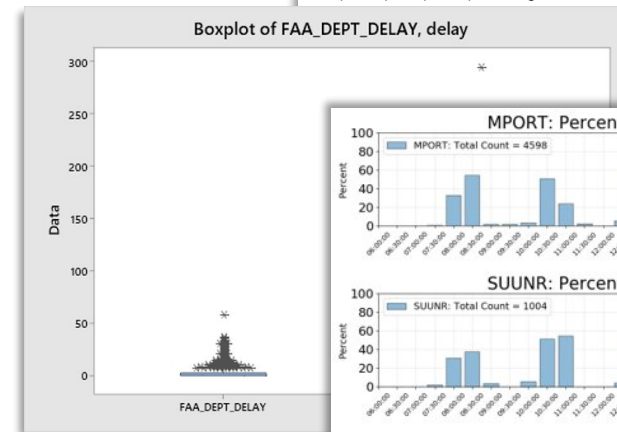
Boxplot of FAA_DEPT_DELAY, delay

300
250
200
150
100
50
0

Data

FAA_DEPT_DELAY

MPORT: Percen

100
80
60
40
20
0

Percent

MPORT: Total Count = 4598

06:00:00
06:30:00
07:00:00
07:30:00
08:00:00
08:30:00
09:00:00
09:30:00
10:00:00
10:30:00
11:00:00
11:30:00
12:00:00

SUUNR: Percen

100
80
60
40
20
0

Percent

SUUNR: Total Count = 1004

06:00:00
06:30:00
07:00:00
07:30:00
08:00:00
08:30:00
09:00:00
09:30:00
10:00:00
10:30:00
11:00:00
11:30:00
12:00:00